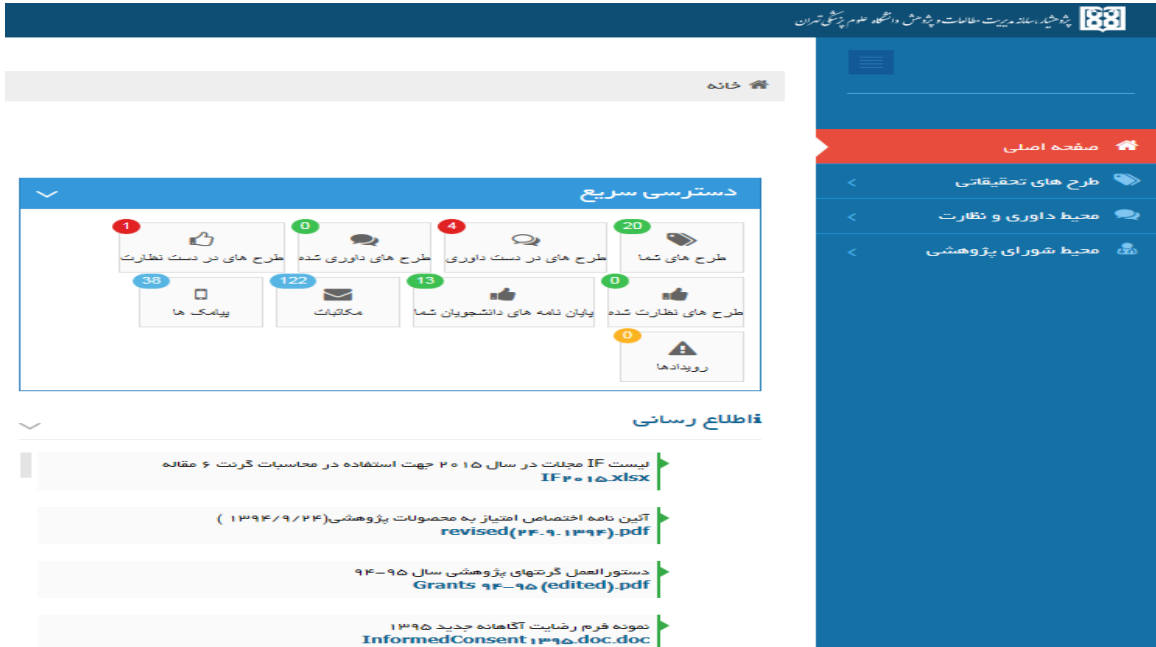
پژوهشیار، سامانه مدیریت مطالعات و پژوهش دانشگاه علوم پزشکی تهران

خانه

صفحه اصلی
طرح های تحقیقاتی
محیط داوری و نظارت
محیط شورای پژوهشی

دسترسی سریع

20
طرح های شما
4
طرح های در دست داوری
0
طرح های داوری شده
1
طرح های در دست نظارت
0
طرح های نظارت شده
13
پایان نامه های دانشجویان شما
122
مکاتبات
38
پیامک ها
0
رویدادها

اطلاع رسانی

لیست IF مجلات در سال ۲۰۱۵ جهت استفاده در محاسبات گرنت ۶ مقاله
IF۲۰۱۵.xlsx

آئین نامه اختصاص امتیاز به محصولات پژوهشی(۱۳۹۴/۹/۲۴ )
revised(۲۴-۹-۱۳۹۴).pdf

دستورالعمل گرنتهای پژوهشی سال ۹۵-۹۴
Grants ۹۴-۹۵(edited).pdf

نمونه فرم رضایت آگاهانه جدید ۱۳۹۵
InformedConsent ۱۳۹۵.doc.doc